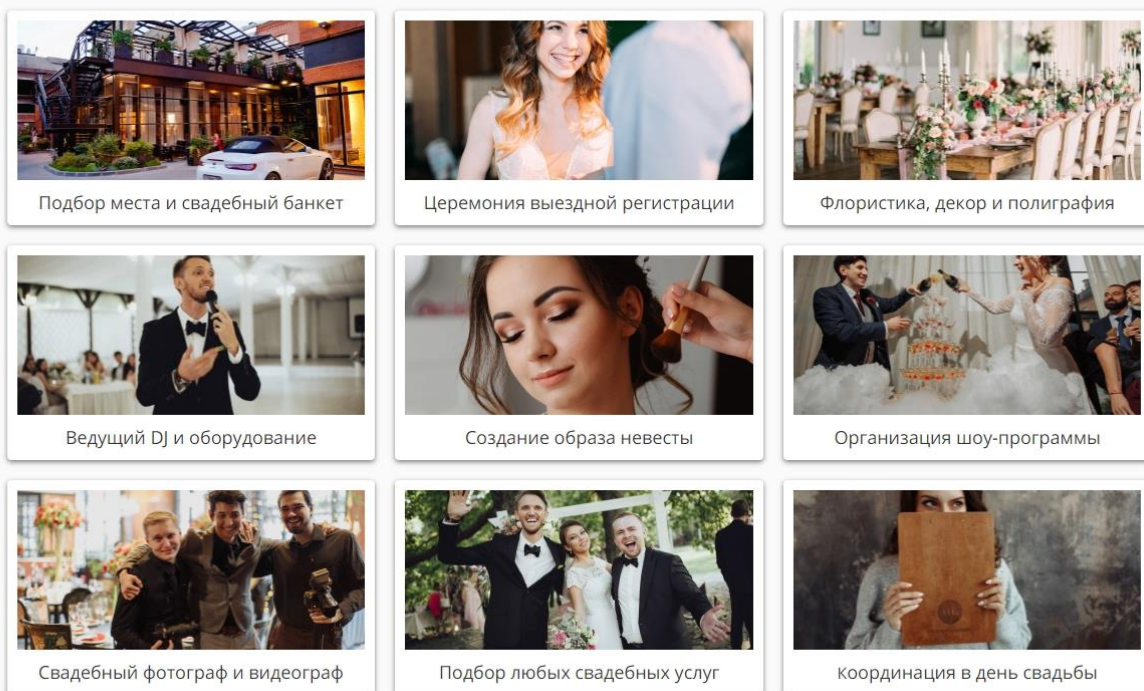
Подбор места и свадебный банкет

Церемония выездной регистрации

Флористика, декор и полиграфия

Ведущий DJ и оборудование

Создание образа невесты

Организация шоу-программы

Свадебный фотограф и видеограф

Подбор любых свадебных услуг

Координация в день свадьбы